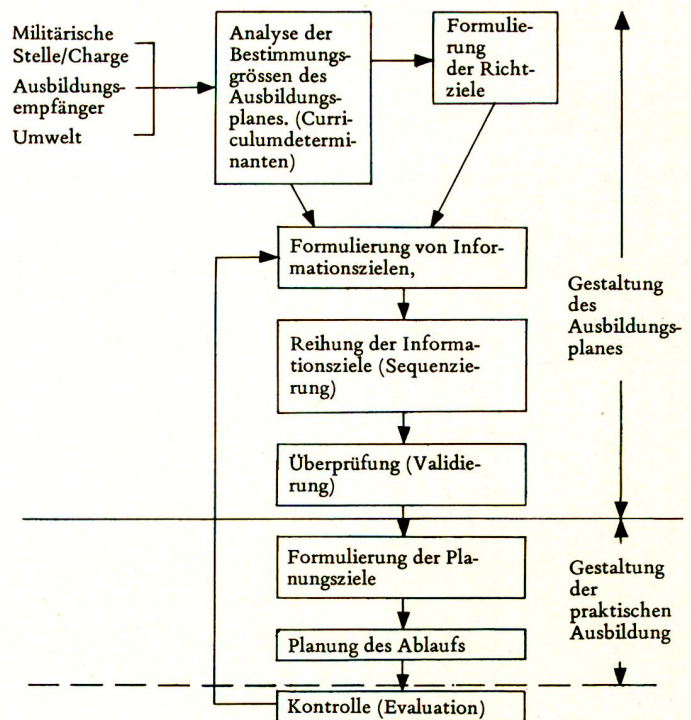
Militärische Stelle/Charge

Ausbildungsempfänger

Umwelt

Analyse der Bestimmungsgrössen des Ausbildungsplanes. (Curriculumdeterminanten)

Formulierung der Richtziele

Formulierung von Informationszielen,

Reihung der Informationsziele (Sequenzierung)

Überprüfung (Validierung)

Gestaltung des Ausbildungsplanes

Formulierung der Planungsziele

Planung des Ablaufs

Gestaltung der praktischen Ausbildung

Kontrolle (Evaluation)